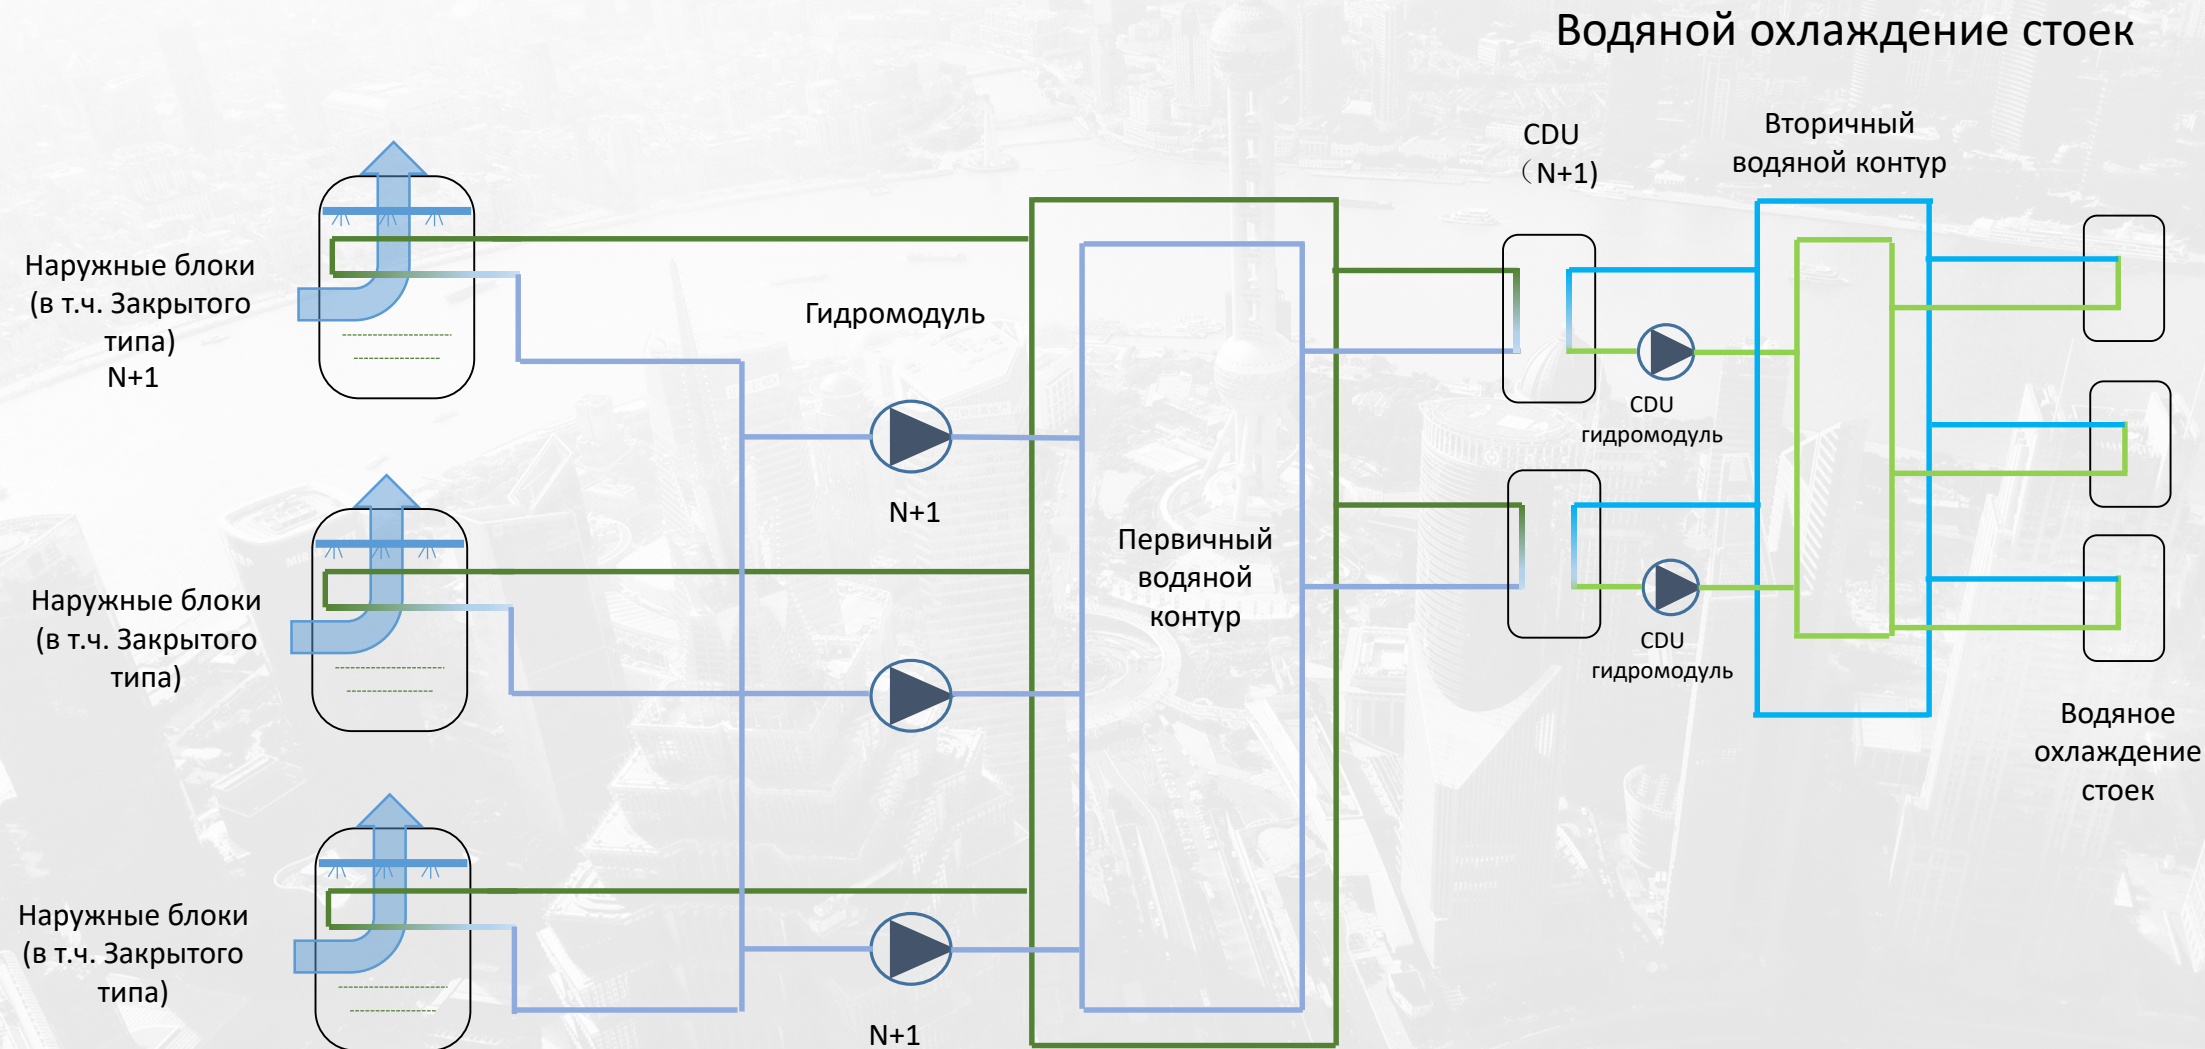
Водяной охлаждение стоек

Наружные блоки (в т.ч. Закрытого типа) N+1

Гидромодуль

N+1

Наружные блоки (в т.ч. Закрытого типа)

Наружные блоки (в т.ч. Закрытого типа)

N+1

Первичный водяной контур

CDU （N+1)

Вторичный водяной контур

CDU гидромодуль

CDU гидромодуль

Водяное охлаждение стоек